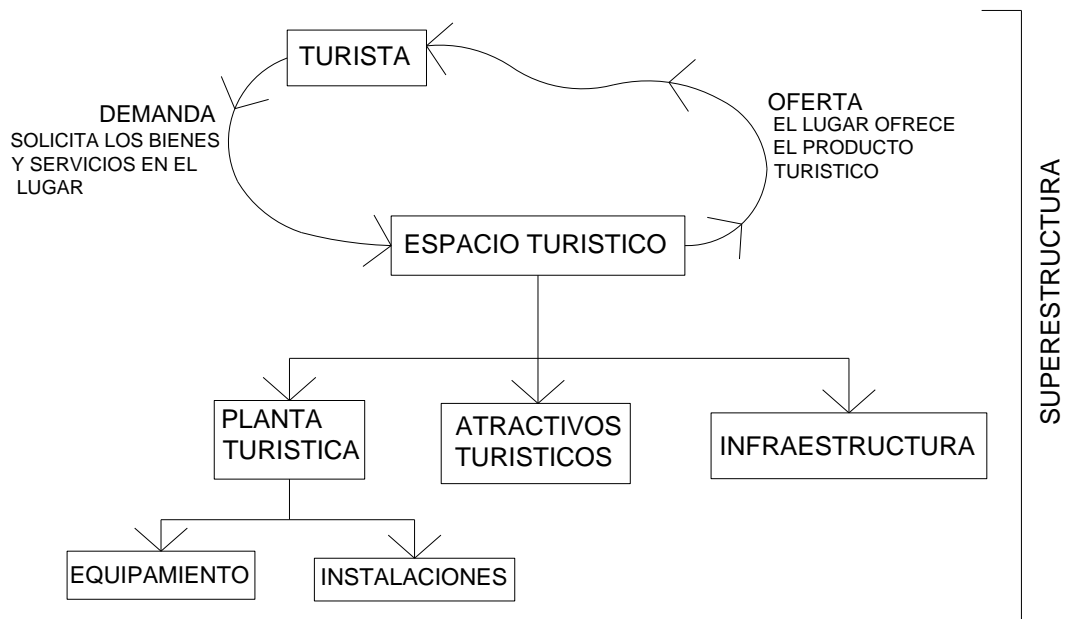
TURISTA

DEMANDA
SOLICITA LOS BIENES Y SERVICIOS EN EL LUGAR

OFERTA
EL LUGAR OFRECE EL PRODUCTO TURISTICO

ESPACIO TURISTICO

PLANTA TURISTICA

ATRACTIVOS TURISTICOS

INFRAESTRUCTURA

EQUIPAMIENTO

INSTALACIONES

SUPERESTRUCTURA